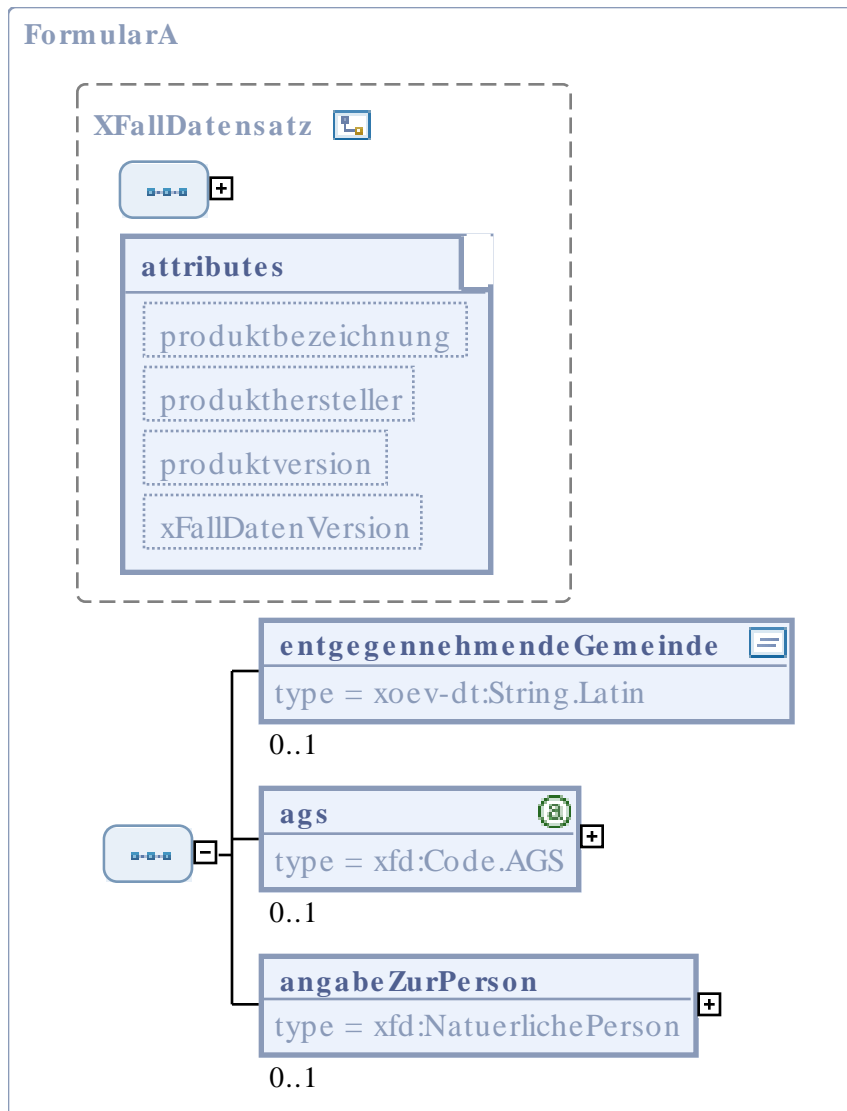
FormularA

XFallDatensatz

attributes

produktbezeichnung

produkthersteller

produktversion

xFallDatenVersion

entgegennehmendeGemeinde

type = xoev-dt:String.Latin

0..1

ags

type = xfd:Code.AGS

0..1

angabeZurPerson

type = xfd:NatuerlichePerson

0..1